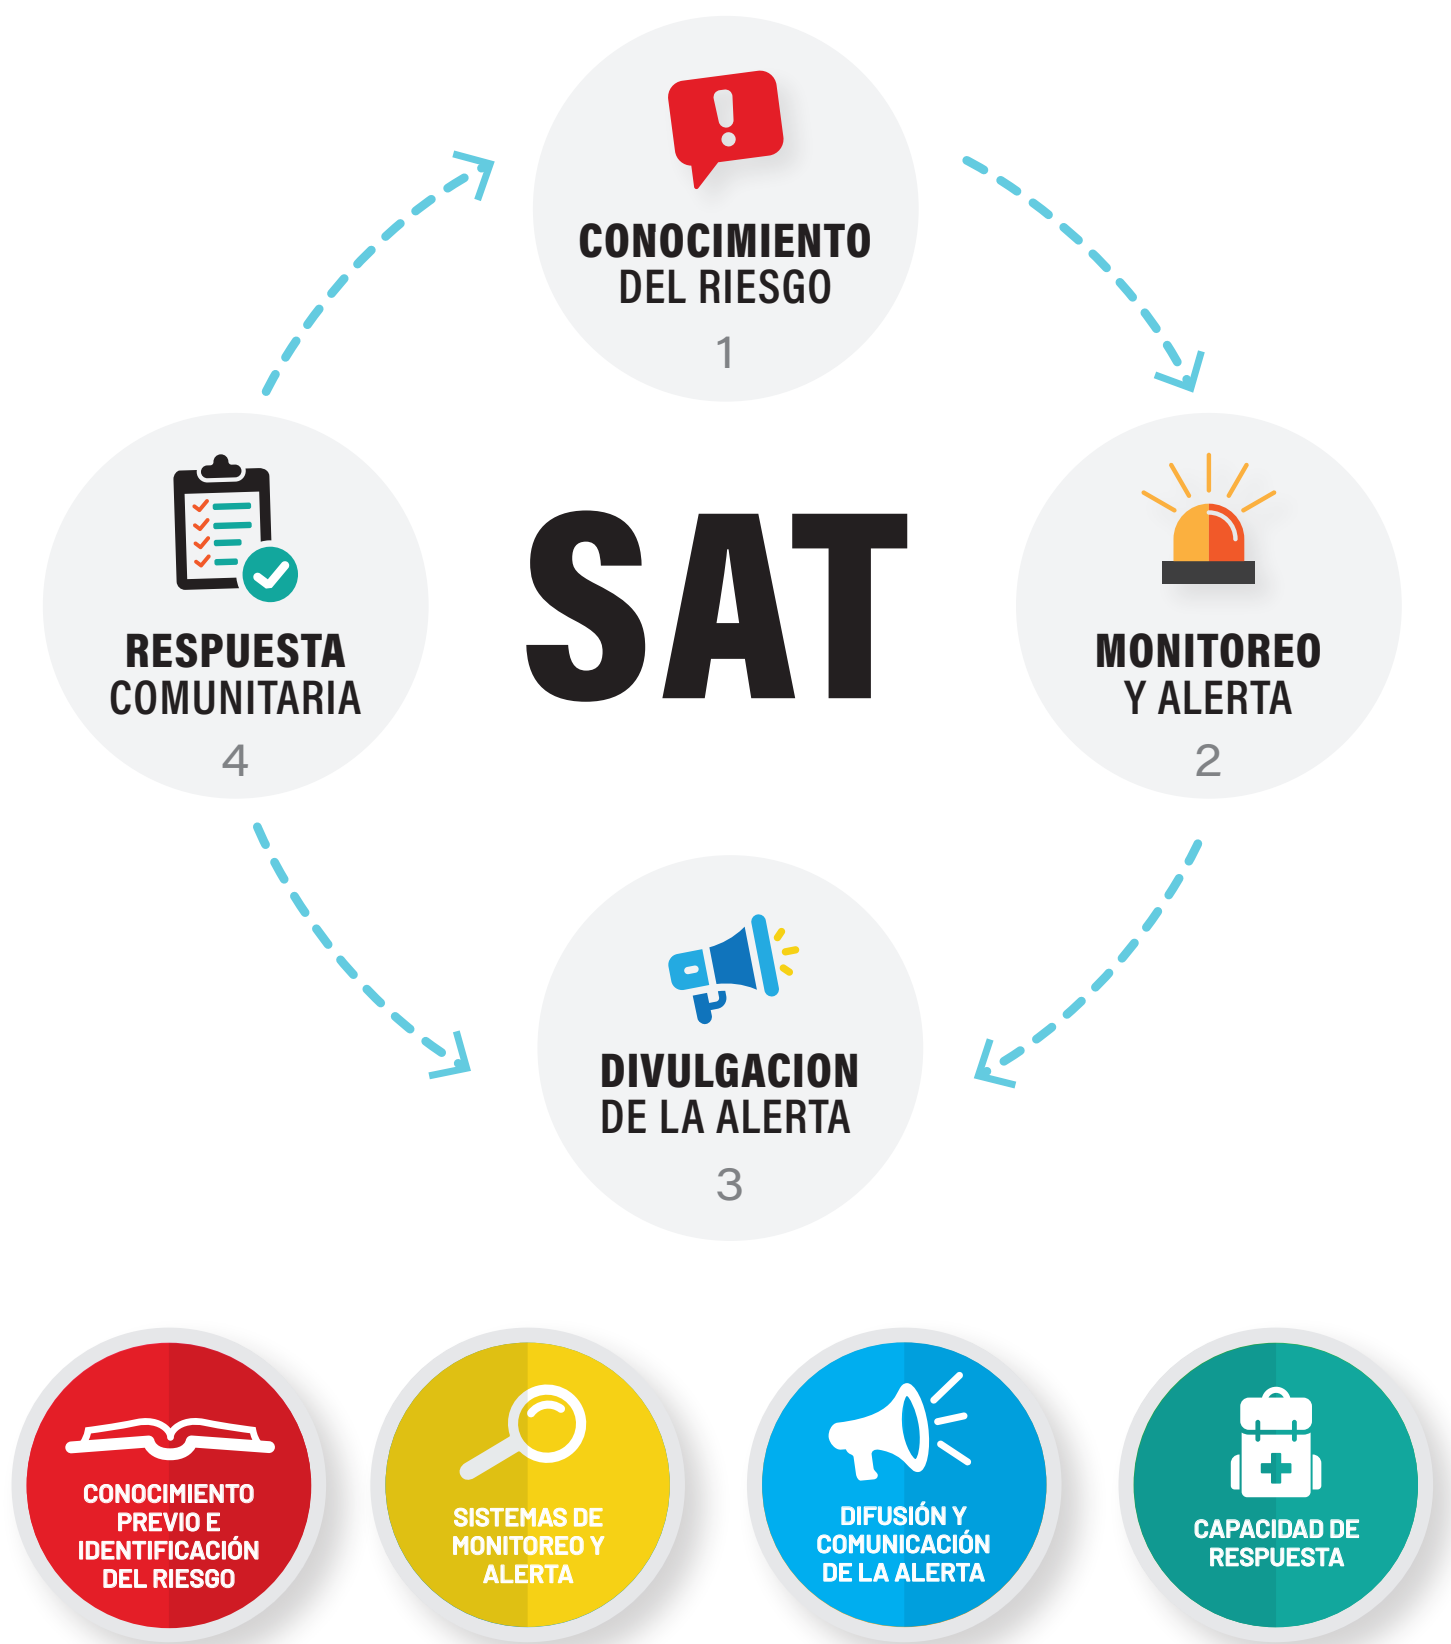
CONOCIMIENTO
DEL RIESGO
1

MONITOREO
Y ALERTA
2

DIVULGACION
DE LA ALERTA
3

RESPUESTA
COMUNITARIA
4

SAT

CONOCIMIENTO PREVIO E IDENTIFICACIÓN DEL RIESGO

SISTEMAS DE MONITOREO Y ALERTA

DIFUSIÓN Y COMUNICACIÓN DE LA ALERTA

CAPACIDAD DE RESPUESTA